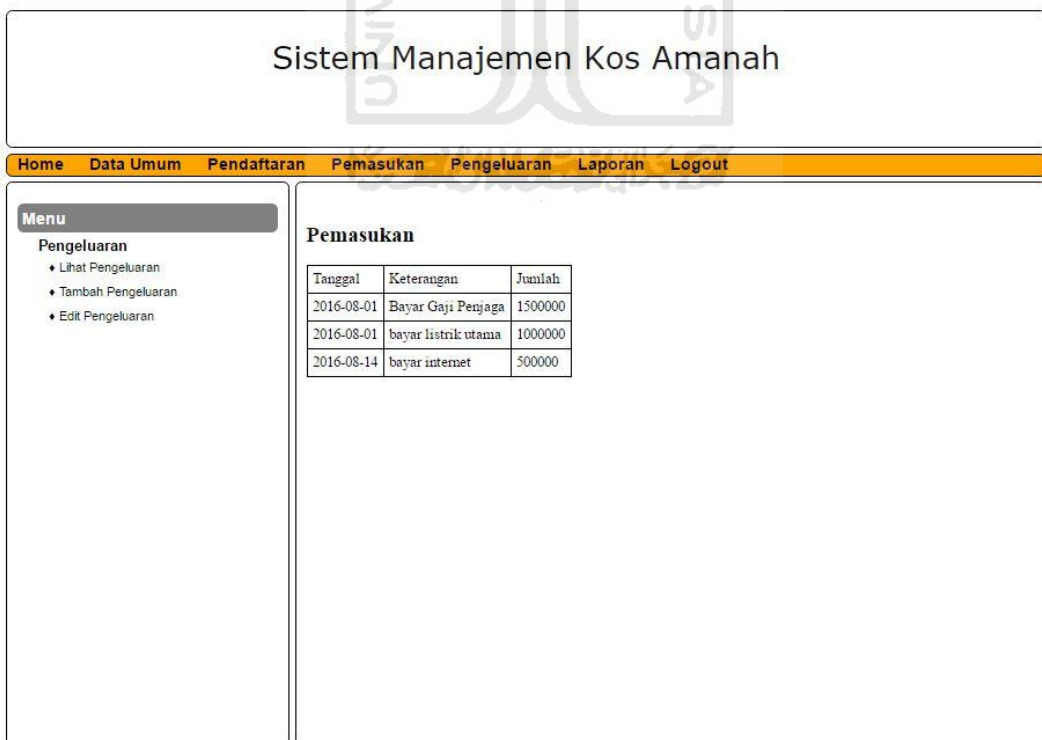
Sistem Manajemen Kos Amanah

Home Data Umum Pendaftaran Pemasukan Pengeluaran Laporan Logout

Menu

Pengeluaran

- Lihat Pengeluaran
- Tambah Pengeluaran
- Edit Pengeluaran

Pemasukan

| Tanggal | Keterangan | Jumlah |
|---|---|---|
| 2016-08-01 | Bayar Gaji Penjaga | 1500000 |
| 2016-08-01 | bayar listrik utama | 1000000 |
| 2016-08-14 | bayar internet | 500000 |